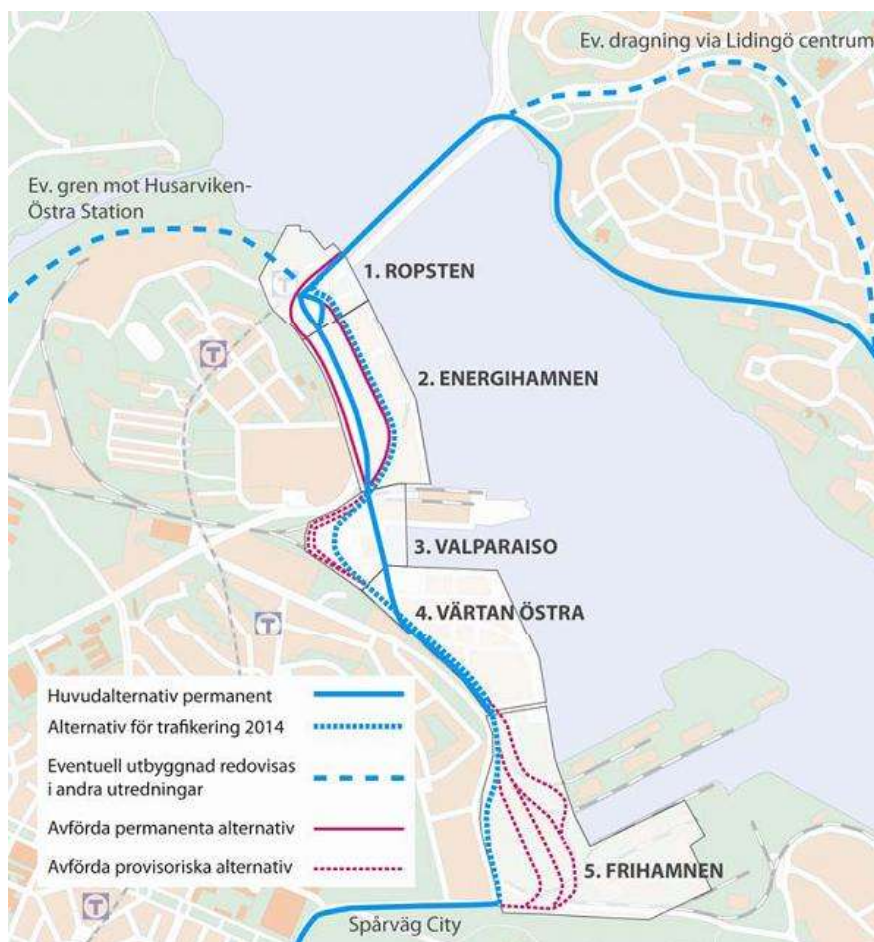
Ev. dragning via Lidingö centrum

Ev. gren mot Husarviken-Östra Station

1. ROPSTEN

2. ENERGIHAMNEN

3. VALPARAISO

4. VÄRTAN ÖSTRA

5. FRIHAMNEN

Huvudalternativ permanent

Alternativ för trafikering 2014

Eventuell utbyggnad redovisas i andra utredningar

Avförda permanenta alternativ

Avförda provisoriska alternativ

Spårväg City